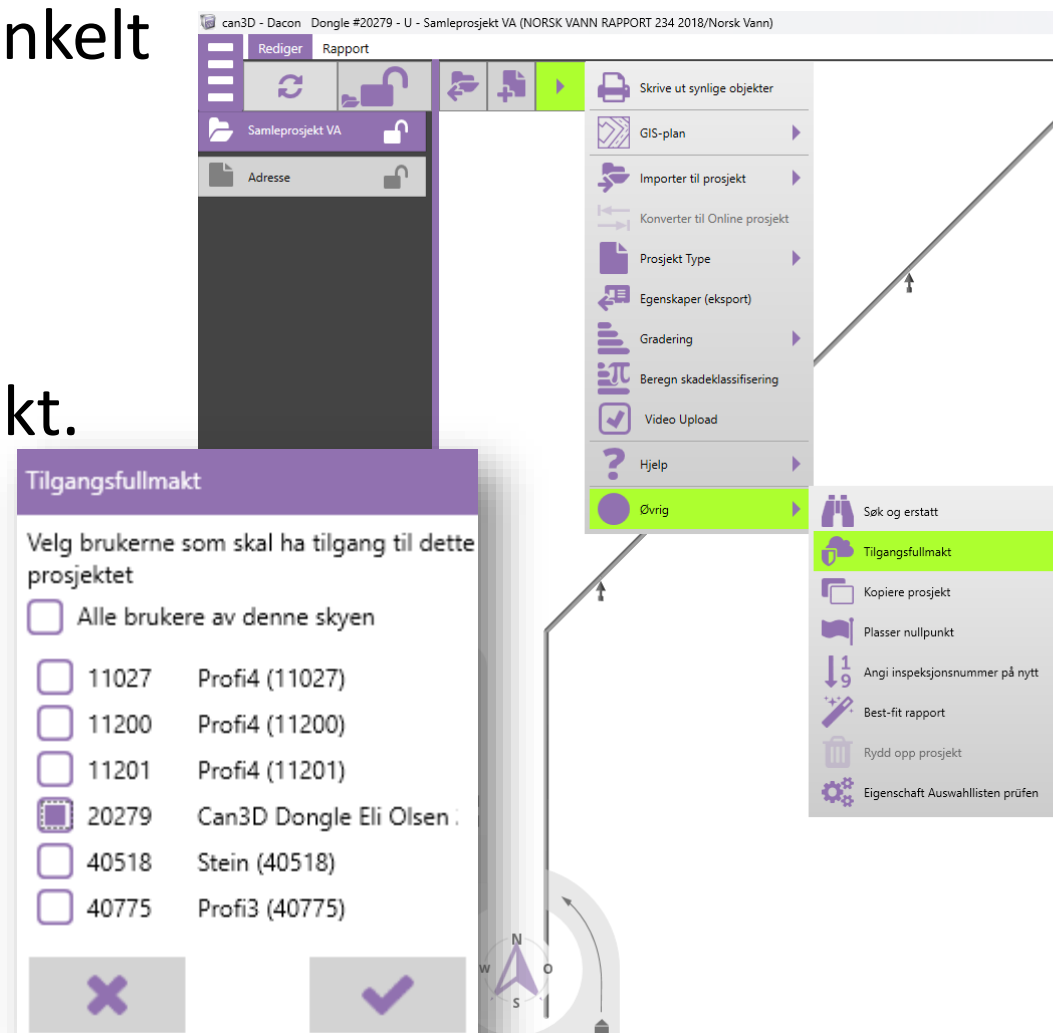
nkelt

kt.

can3D - Dacon Dongle #20279 - U - Samleprosjekt VA (NORSK VANN RAPPORT 234 2018/Norsk Vann)

Rediger Rapport

Samleprosjekt VA

Adresse

Skrive ut synlige objekter
GIS-plan
Importer til prosjekt
Konverter til Online prosjekt
Prosjekt Type
Egenskaper (eksport)
Gradering
Beregn skadeklassifisering
Video Upload
Hjelp
Øvrig

Søk og erstatt
Tilgangsfullmakt
Kopiere prosjekt
Plasser nullpunkt
Angi inspeksjonsnummer på nytt
Best-fit rapport
Rydd opp prosjekt
Eigenschaft Auswahllisten prüfen

Tilgangsfullmakt

Velg brukerne som skal ha tilgang til dette prosjektet

Alle brukere av denne skyen

| | | |
|---|---|---|
| ☐ | 11027 | Profi4 (11027) |
| ☐ | 11200 | Profi4 (11200) |
| ☐ | 11201 | Profi4 (11201) |
| ☑ | 20279 | Can3D Dongle Eli Olsen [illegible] |
| ☐ | 40518 | Stein (40518) |
| ☐ | 40775 | Profi3 (40775) |

N
W O
S